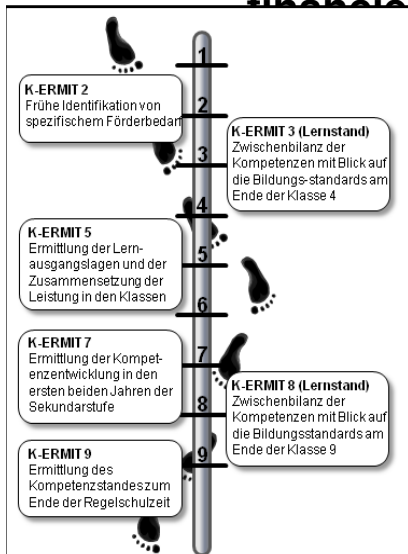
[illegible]

1

K-ERMIT 2
Frühe Identifikation von spezifischem Förderbedarf

2

K-ERMIT 3 (Lernstand)
Zwischenbilanz der Kompetenzen mit Blick auf die Bildungs-standards am Ende der Klasse 4

3

4

K-ERMIT 5
Ermittlung der Lernausgangslagen und der Zusammensetzung der Leistung in den Klassen

5

6

K-ERMIT 7
Ermittlung der Kompetenzentwicklung in den ersten beiden Jahren der Sekundarstufe

7

K-ERMIT 8 (Lernstand)
Zwischenbilanz der Kompetenzen mit Blick auf die Bildungsstandards am Ende der Klasse 9

8

K-ERMIT 9
Ermittlung des Kompetenzstandes zum Ende der Regelschulzeit

9